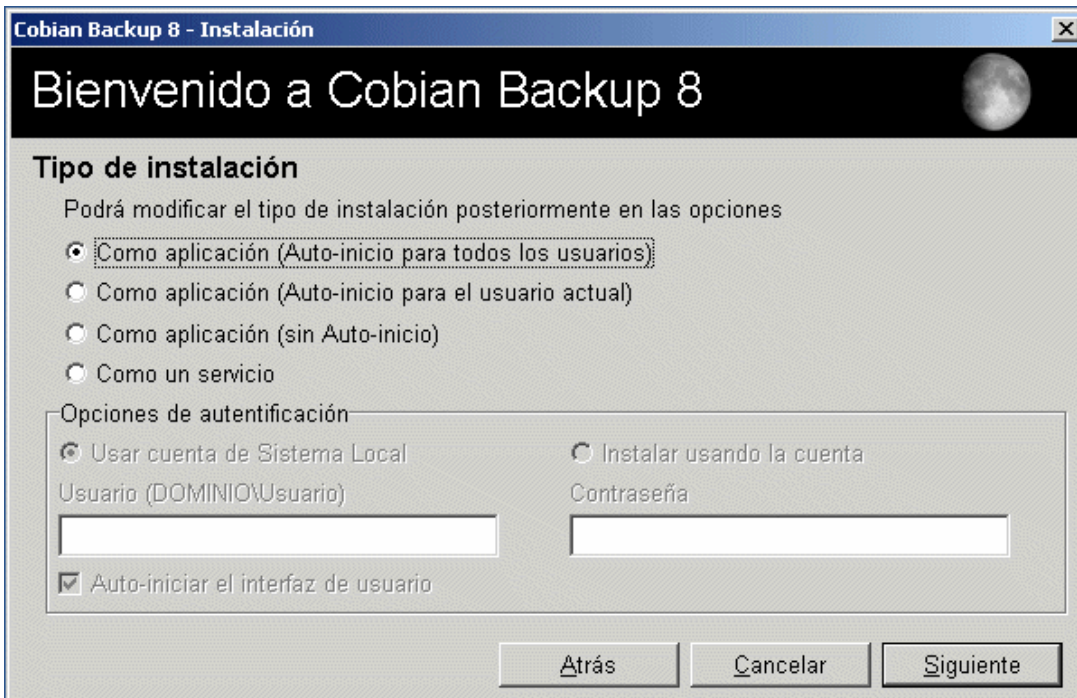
Cobian Backup 8 - Instalación

Bienvenido a Cobian Backup 8

Tipo de instalación

Podrá modificar el tipo de instalación posteriormente en las opciones

Como aplicación (Auto-inicio para todos los usuarios)

Como aplicación (Auto-inicio para el usuario actual)

Como aplicación (sin Auto-inicio)

Como un servicio

Opciones de autentificación

Usar cuenta de Sistema Local

Instalar usando la cuenta

Usuario (DOMINIO\Usuario)

Contraseña

Auto-iniciar el interfaz de usuario

Atrás

Cancelar

Siguiente